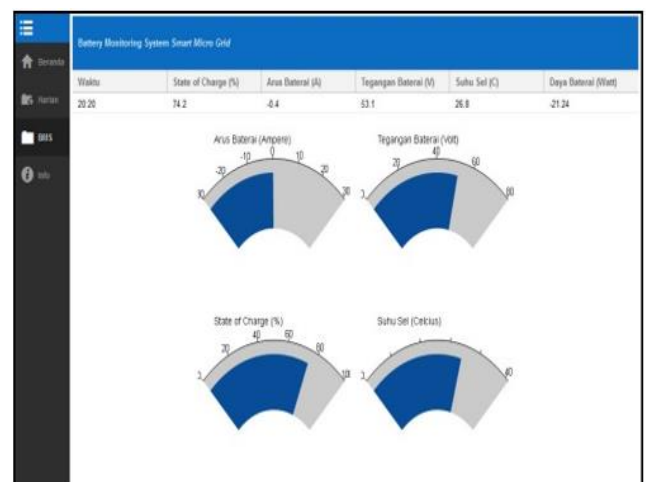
Beranda
Harian
BMS
Info

Battery Monitoring System Smart Micro Grid

| Waktu | State of Charge (%) | Arus Baterai (A) | Tegangan Baterai (V) | Suhu Sel (C) | Daya Baterai (Watt) |
|---|---|---|---|---|---|
| 20:20 | 74.2 | -0.4 | 53.1 | 26.8 | -21.24 |

Arus Baterai (Ampere)
-30 -20 -10 0 10 20 30

Tegangan Baterai (Volt)
0 20 40 60 80

State of Charge (%)
0 20 40 60 80 100

Suhu Sel (Celcius)
0 60